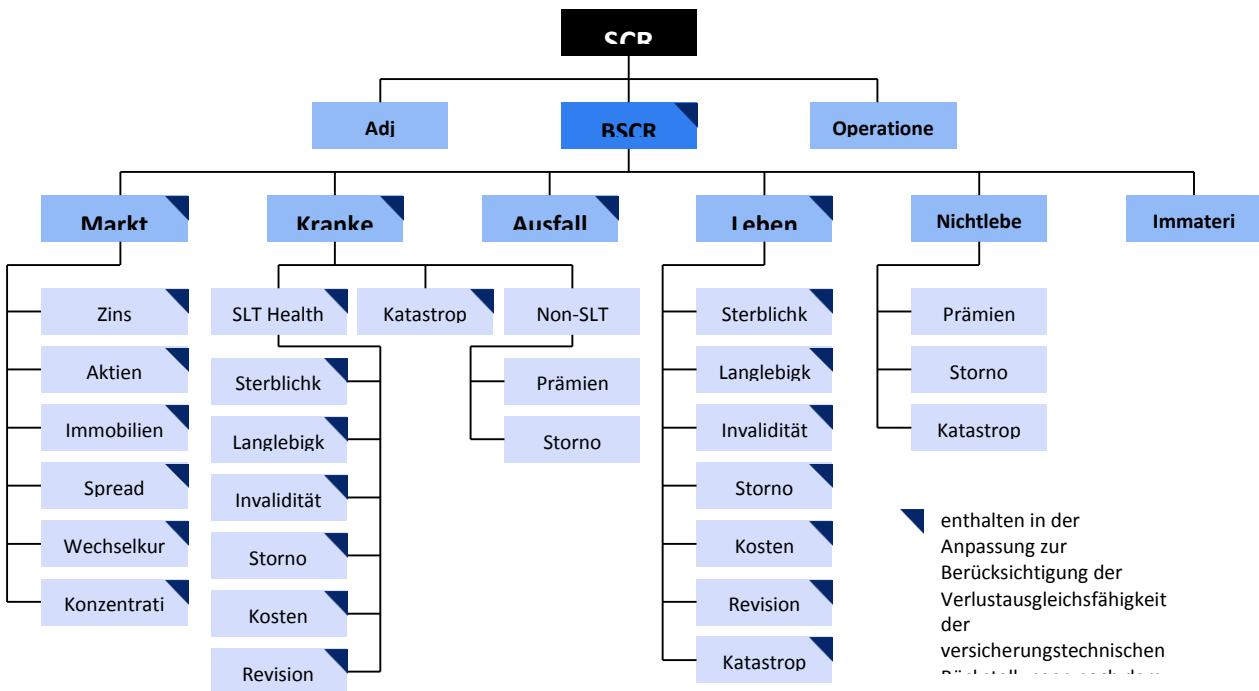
SCR

Adj

BSCR

Operatione

Markt

Kranke

Ausfall

Leben

Nichtlebe

Immateri

Zins

Aktien

Immobilien

Spread

Wechselkur

Konzentrati

SLT Health

Katastrop

Non-SLT

Sterblichk

Langlebigk

Invalidität

Storno

Kosten

Revision

Prämien

Storno

Sterblichk

Langlebigk

Invalidität

Storno

Kosten

Revision

Katastrop

Prämien

Storno

Katastrop

enthalten in der Anpassung zur Berücksichtigung der Verlustausgleichsfähigkeit der versicherungstechnischen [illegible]